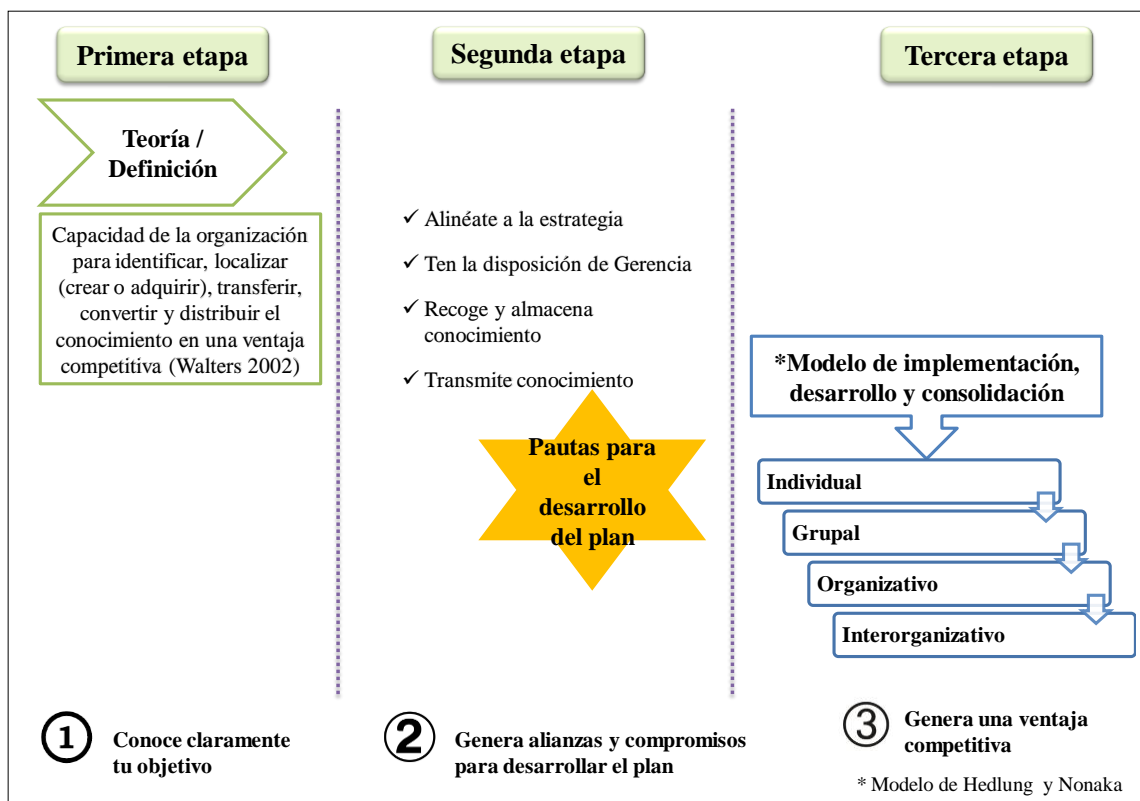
Primera etapa

Teoría / Definición

Capacidad de la organización para identificar, localizar (crear o adquirir), transferir, convertir y distribuir el conocimiento en una ventaja competitiva (Walters 2002)

① Conoce claramente tu objetivo

Segunda etapa

✓ Alinéate a la estrategia
✓ Ten la disposición de Gerencia
✓ Recoge y almacena conocimiento
✓ Transmite conocimiento

Pautas para el desarrollo del plan

② Genera alianzas y compromisos para desarrollar el plan

Tercera etapa

*Modelo de implementación, desarrollo y consolidación

Individual
Grupal
Organizativo
Interorganizativo

③ Genera una ventaja competitiva

* Modelo de Hedlung y Nonaka